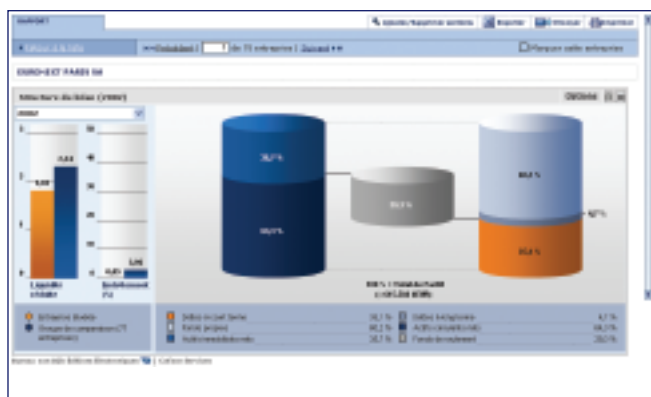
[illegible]

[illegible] | Exporter | Affichage | Imprimer

Retour à la liste | << Précédent | 1 | de 11 entreprises | Suivant >> | Marquer cette entreprise

EURO-EXT PARIS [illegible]

Structure du bilan (2007) | Options

2007

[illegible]

5,8
6,6
0,3
1,6

Liquidité (ratio)
Endettement (%)

38,7%
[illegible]%
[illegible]%
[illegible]%
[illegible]%
4,7%

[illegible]

Entreprise étudiée
Groupe de comparaison (77 entreprises)

Dettes court terme | 38,7 %
Fonds propres | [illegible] %
Actif immobilisé | 38,7 %
Dettes long terme | 4,7 %
Actifs circulants | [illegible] %
Fonds de roulement | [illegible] %

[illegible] | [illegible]